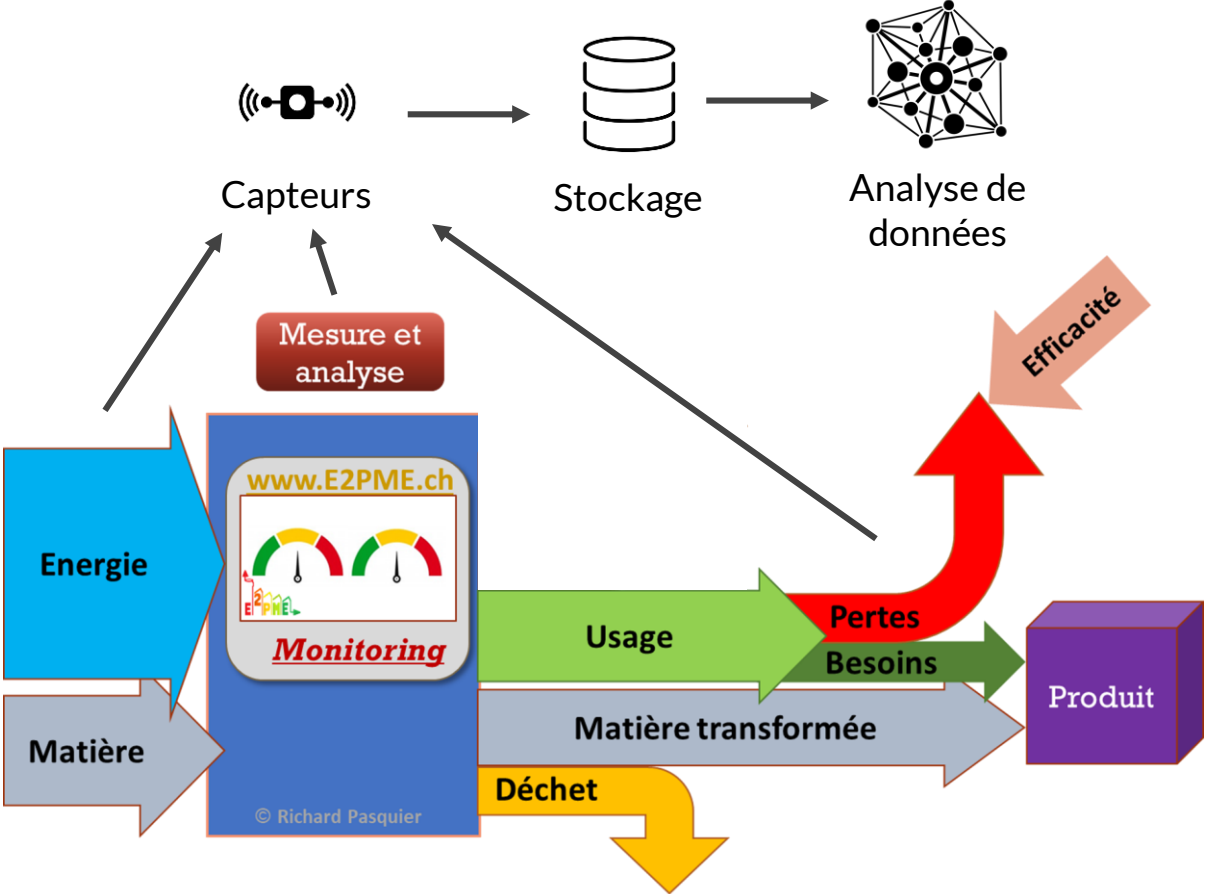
Capteurs

Stockage

Analyse de données

Mesure et analyse

Efficacité

www.E2PME.ch

E2PME

Monitoring

Energie

Matière

Usage

Pertes

Besoins

Produit

Matière transformée

Déchet

© Richard Pasquier